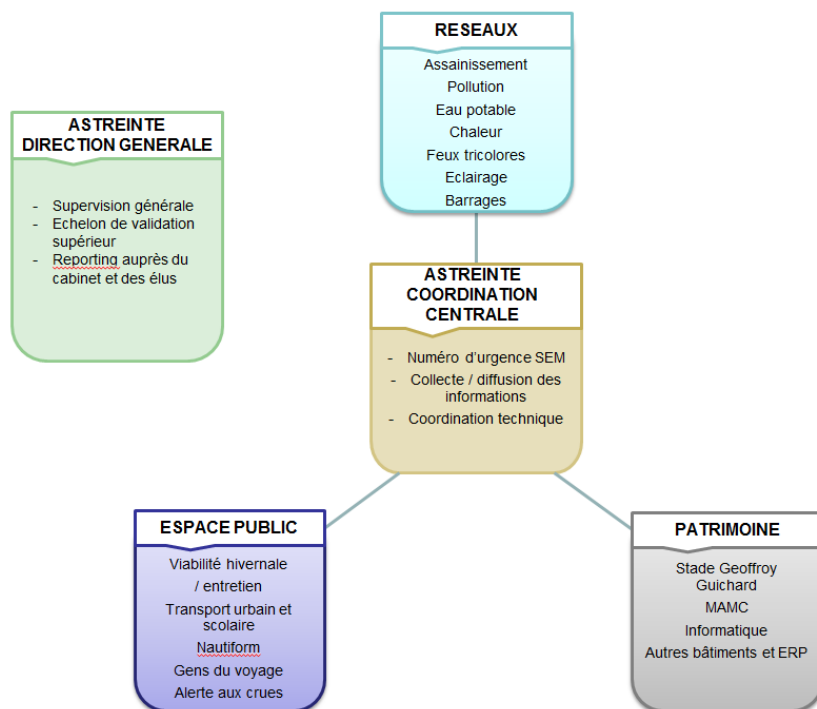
RESEAUX

Assainissement
Pollution
Eau potable
Chaleur
Feux tricolores
Eclairage
Barrages

ASTREINTE DIRECTION GENERALE

- Supervision générale
- Echelon de validation supérieur
- Reporting auprès du cabinet et des élus

ASTREINTE COORDINATION CENTRALE

- Numéro d'urgence SEM
- Collecte / diffusion des informations
- Coordination technique

ESPACE PUBLIC

Viabilité hivernale / entretien
Transport urbain et scolaire
Nautiform
Gens du voyage
Alerte aux crues

PATRIMOINE

Stade Geoffroy Guichard
MAMC
Informatique
Autres bâtiments et ERP